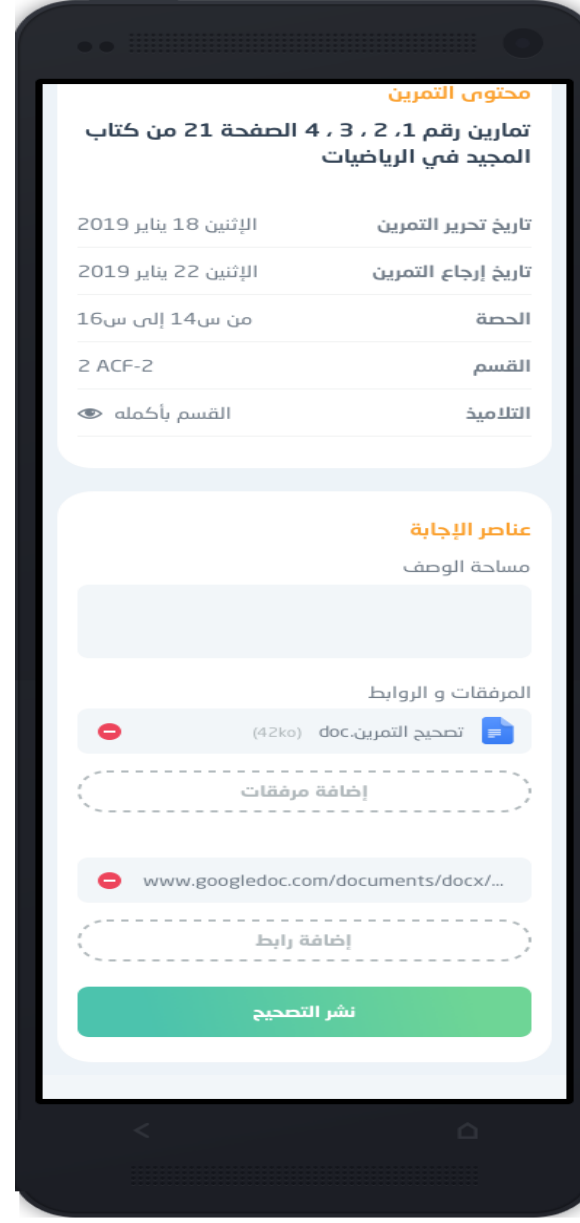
محتوى التمرين

تمارين رقم 1، 2، 3، 4 الصفحة 21 من كتاب المجيد في الرياضيات

| | |
|---|---|
| تاريخ تحرير التمرين | الإثنين 18 يناير 2019 |
| تاريخ إرجاع التمرين | الإثنين 22 يناير 2019 |
| الحصة | من س14 إلى س16 |
| القسم | 2 ACF-2 |
| التلاميذ | القسم بأكمله |

عناصر الإجابة

مساحة الوصف

المرفقات و الروابط

تصحيح التمرين.doc (42ko)

إضافة مرفقات

www.googledoc.com/documents/docx/...

إضافة رابط

نشر التصحيح